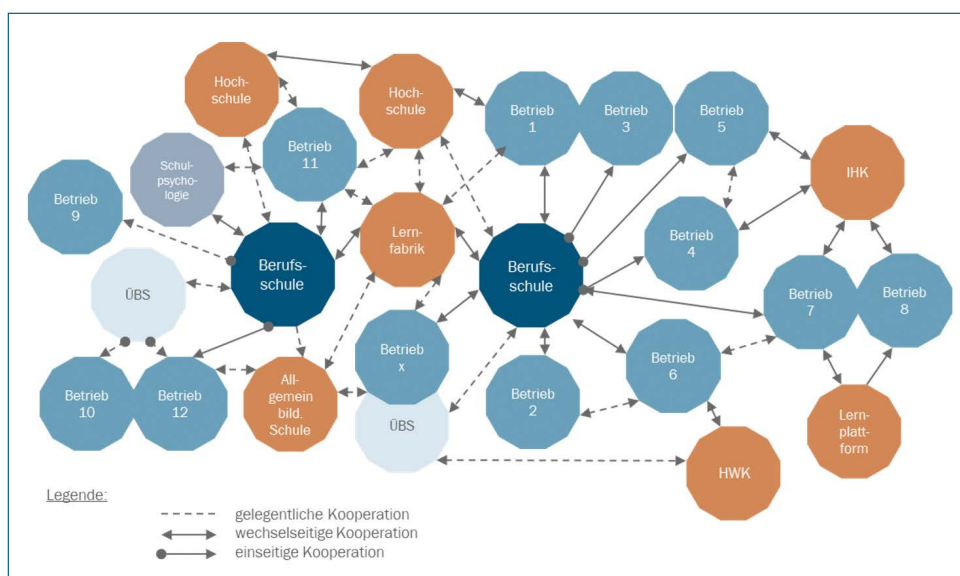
Hochschule

Hochschule

Betrieb 1

Betrieb 3

Betrieb 5

Betrieb 11

Schulpsychologie

Betrieb 9

IHK

Lernfabrik

Betrieb 4

Berufsschule

Berufsschule

ÜBS

Betrieb 7

Betrieb 8

Betrieb x

Betrieb 6

Betrieb 10

Betrieb 12

Allgemein bild. Schule

Betrieb 2

ÜBS

Lernplattform

HWK

Legende:

gelegentliche Kooperation
wechselseitige Kooperation
einseitige Kooperation